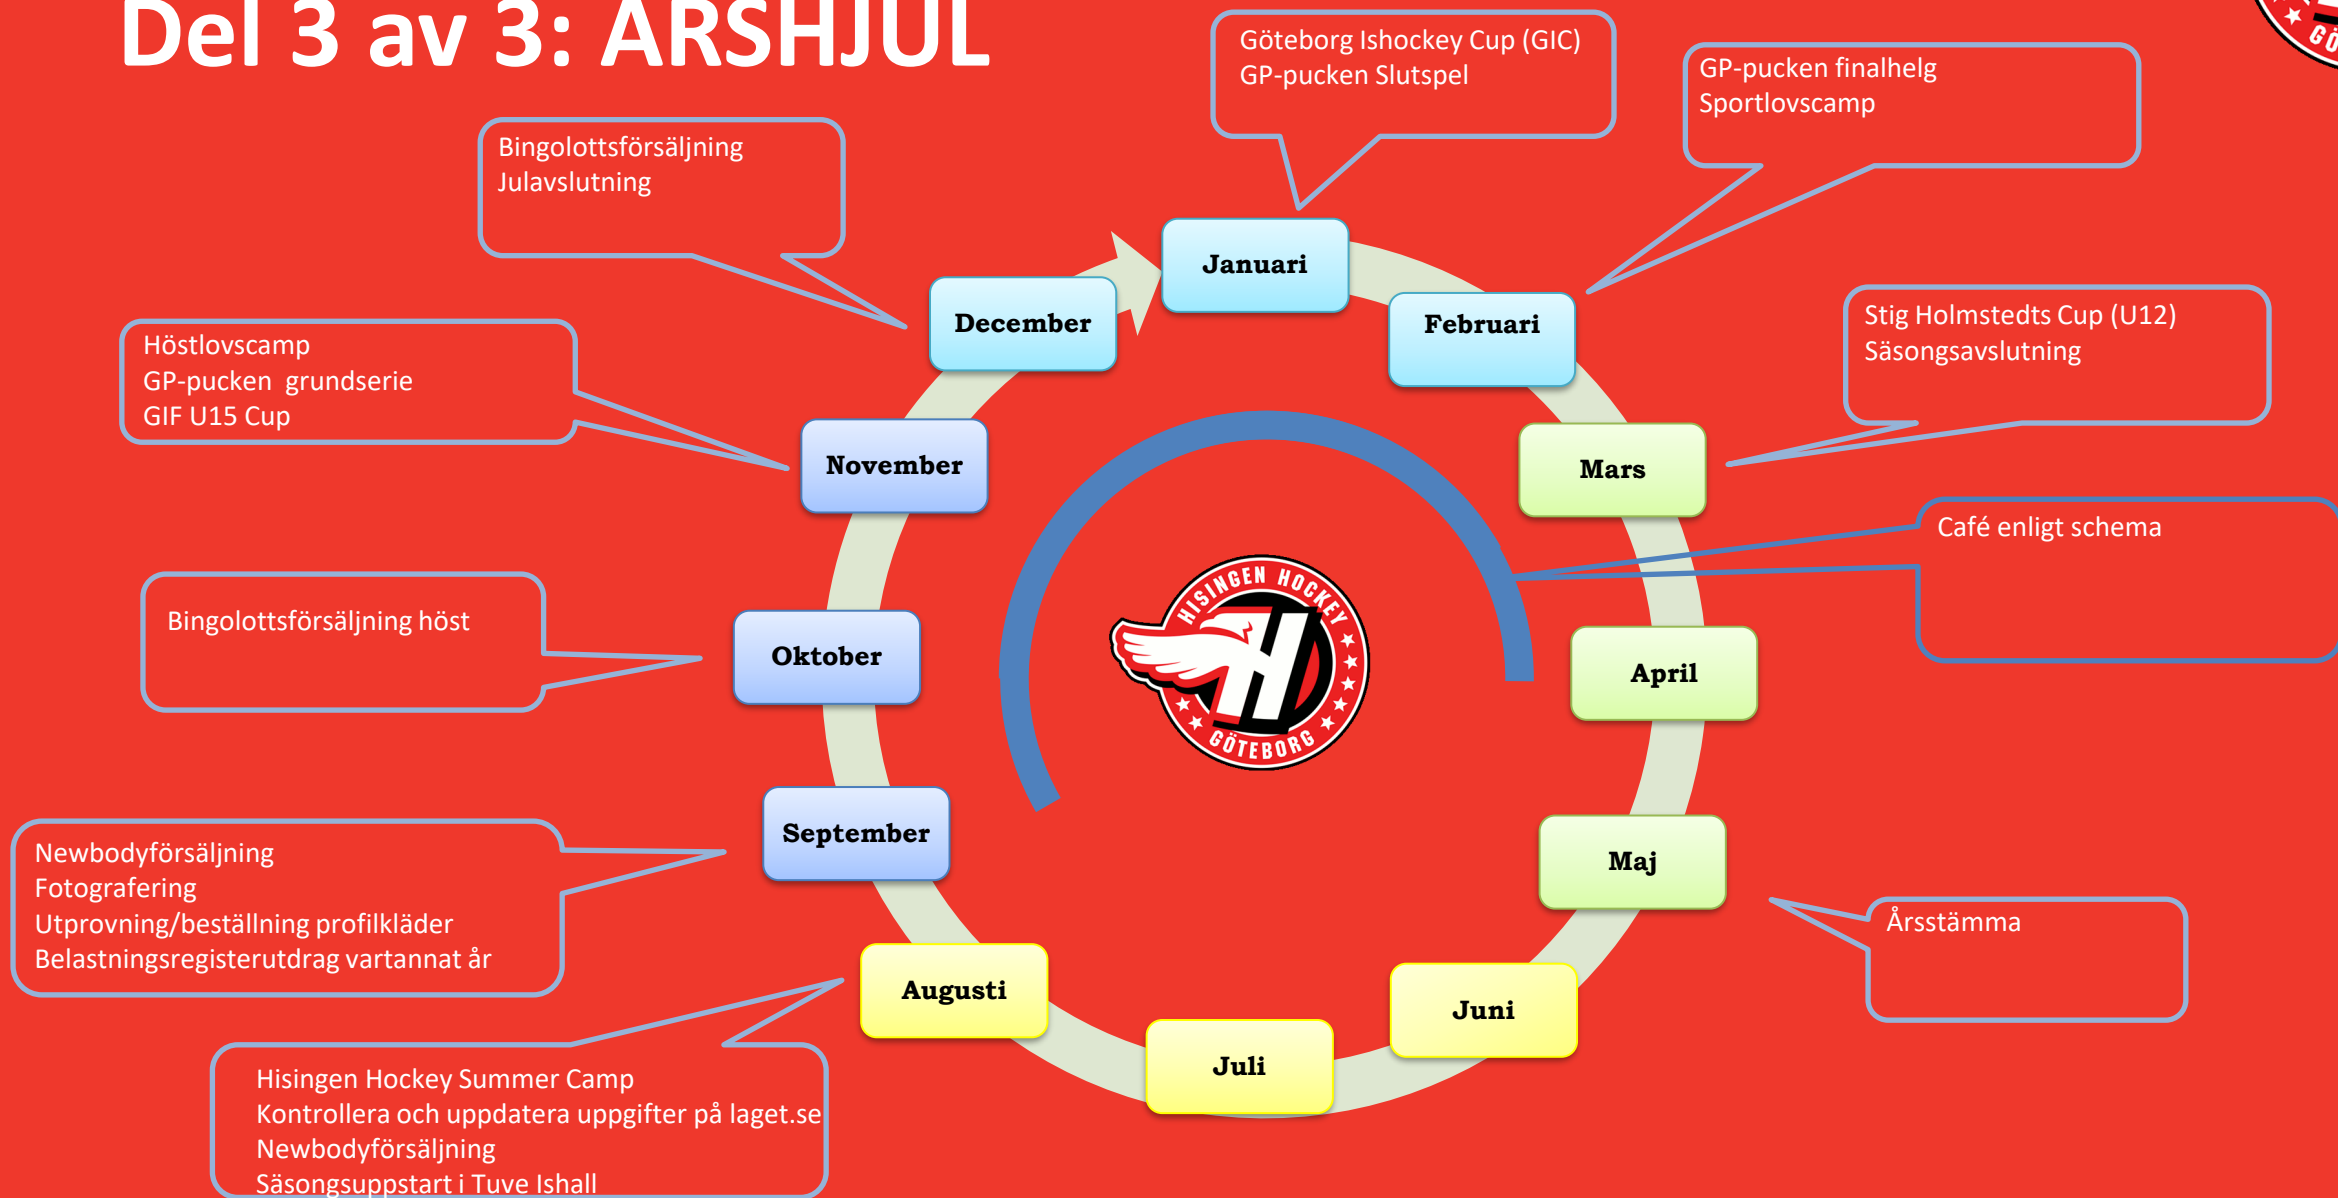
Del 3 av 3: ÅRSHJUL

Göteborg Ishockey Cup (GIC)
GP-pucken Slutspel

GP-pucken finalhelg
Sportlovscamp

Bingolottsförsäljning
Julavslutning

Januari

December

Februari

Stig Holmstedts Cup (U12)
Säsongsavslutning

Höstlovscamp
GP-pucken grundserie
GIF U15 Cup

November

Mars

Café enligt schema

Bingolottsförsäljning höst

Oktober

HISINGEN HOCKEY
GÖTEBORG

April

September

Maj

Newbodyförsäljning
Fotografering
Utprovning/beställning profilkläder
Belastningsregisterutdrag vartannat år

Årsstämma

Augusti

Juni

Juli

Hisingen Hockey Summer Camp
Kontrollera och uppdatera uppgifter på laget.se
Newbodyförsäljning
Säsongsuppstart i Tuve Ishall